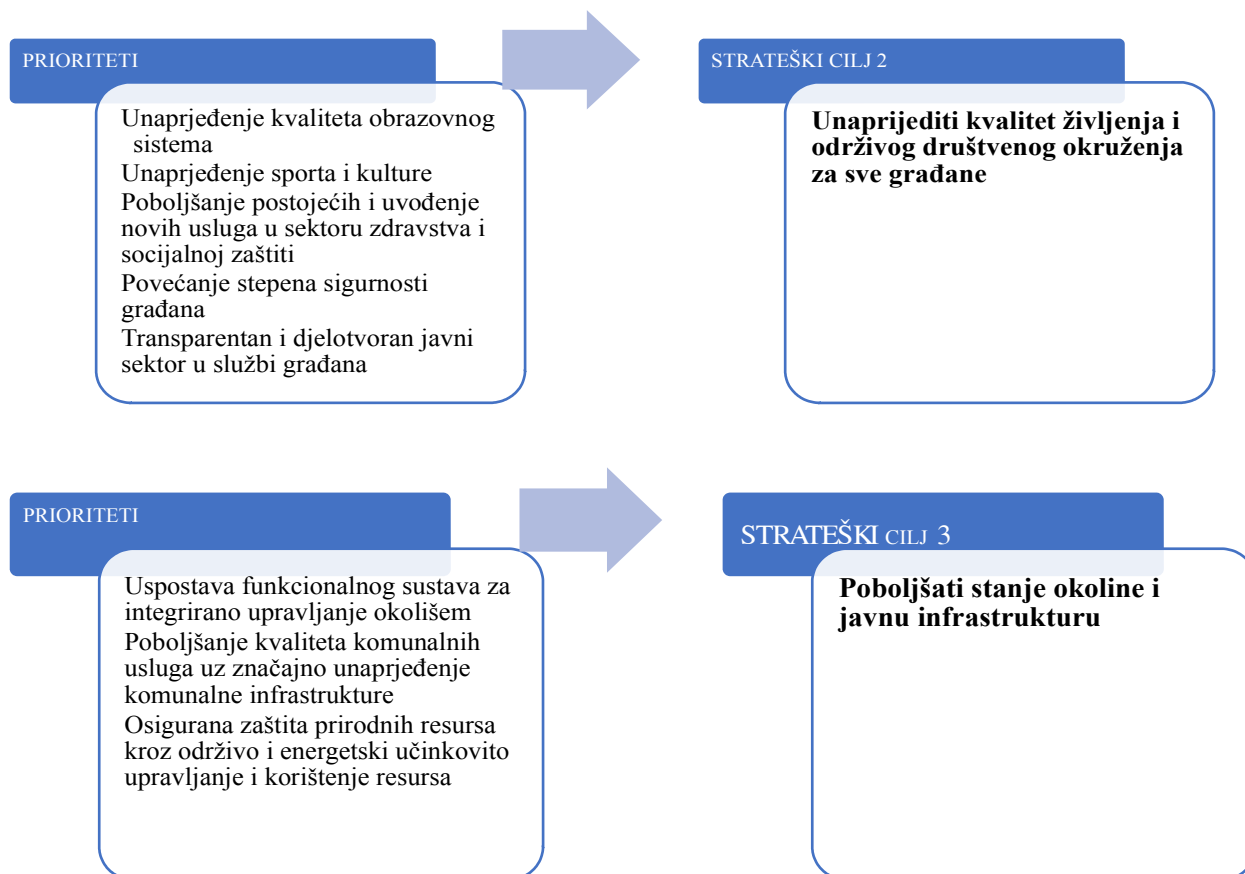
PRIORITETI

Unaprjeđenje kvaliteta obrazovnog sistema
Unaprjeđenje sporta i kulture
Poboljšanje postojećih i uvođenje novih usluga u sektoru zdravstva i socijalnoj zaštiti
Povećanje stepena sigurnosti građana
Transparentan i djelotvoran javni sektor u službi građana

STRATEŠKI CILJ 2

**Unaprijediti kvalitet življenja i održivog društvenog okruženja za sve građane**

PRIORITETI

Uspostava funkcionalnog sustava za integrirano upravljanje okolišem
Poboljšanje kvaliteta komunalnih usluga uz značajno unaprjeđenje komunalne infrastrukture
Osigurana zaštita prirodnih resursa kroz održivo i energetski učinkovito upravljanje i korištenje resursa

STRATEŠKI CILJ 3

**Poboljšati stanje okoline i javnu infrastrukturu**